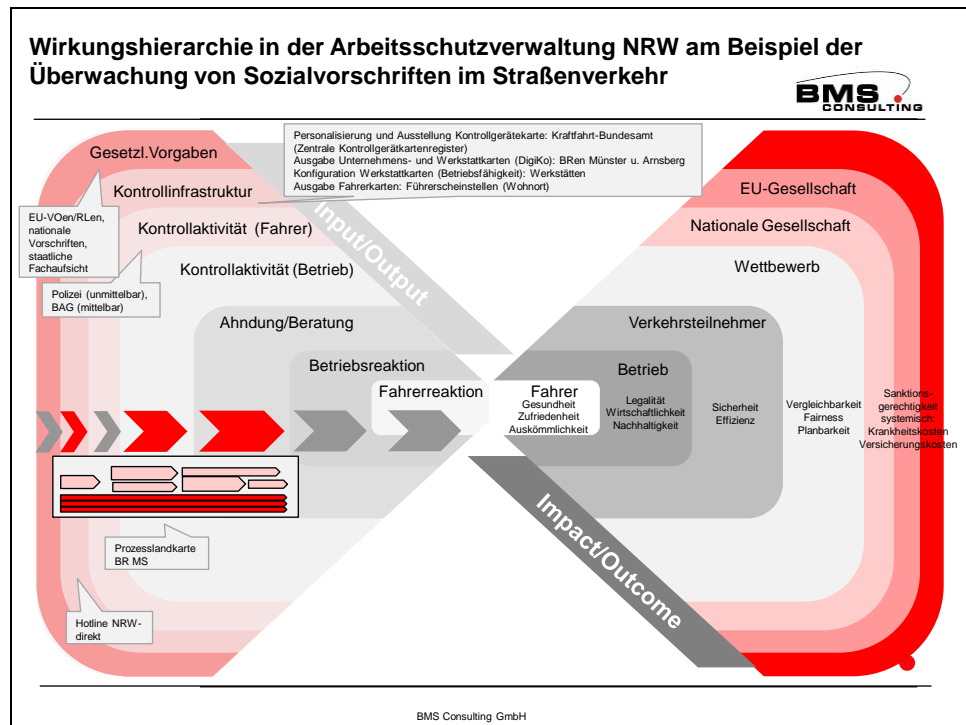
Wirkungshierarchie in der Arbeitsschutzverwaltung NRW am Beispiel der Überwachung von Sozialvorschriften im Straßenverkehr

BMS CONSULTING

Personalisierung und Ausstellung Kontrollgerätekarte: Kraftfahrt-Bundesamt (Zentrale Kontrollgerätkartenregister)
Ausgabe Unternehmens- und Werkstattkarten (DigiKo): BRen Münster u. Arnsberg
Konfiguration Werkstattkarten (Betriebsfähigkeit): Werkstätten
Ausgabe Fahrerkarten: Führerscheinstellen (Wohnort)

Gesetzl.Vorgaben

Kontrollinfrastruktur

EU-VOen/RLen, nationale Vorschriften, staatliche Fachaufsicht

Kontrollaktivität (Fahrer)

Kontrollaktivität (Betrieb)

Polizei (unmittelbar), BAG (mittelbar)

Input/Output

Ahndung/Beratung

Betriebsreaktion

Fahrerreaktion

Fahrer
Gesundheit
Zufriedenheit
Auskömmlichkeit

Betrieb
Legalität
Wirtschaftlichkeit
Nachhaltigkeit

Verkehrsteilnehmer
Sicherheit
Effizienz

Wettbewerb
Vergleichbarkeit
Fairness
Planbarkeit

Nationale Gesellschaft

EU-Gesellschaft
Sanktionsgerechtigkeit
systemisch:
Krankheitskosten
Versicherungskosten

Prozesslandkarte BR MS

Hotline NRW-direkt

Impact/Outcome

BMS Consulting GmbH